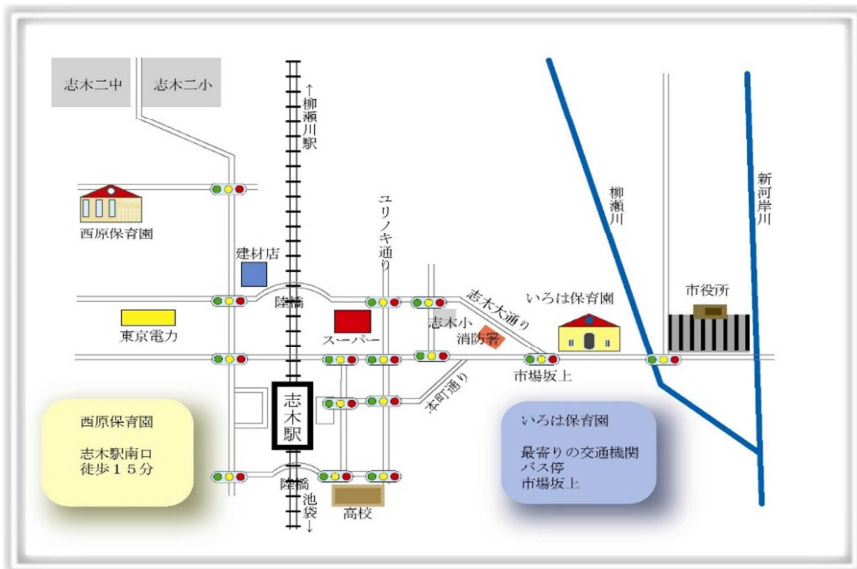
志木二中

志木二小

↑柳瀬川駅

西原保育園

ユリノキ通り

柳瀬川

新河岸川

建材店

陸橋

志木大通り

いろは保育園

市役所

東京電力

スーパー

志木小

消防署

市場坂上

志木駅

本町通り

西原保育園

志木駅南口
徒歩15分

いろは保育園

最寄りの交通機関
バス停
市場坂上

陸橋

池袋↓

高校